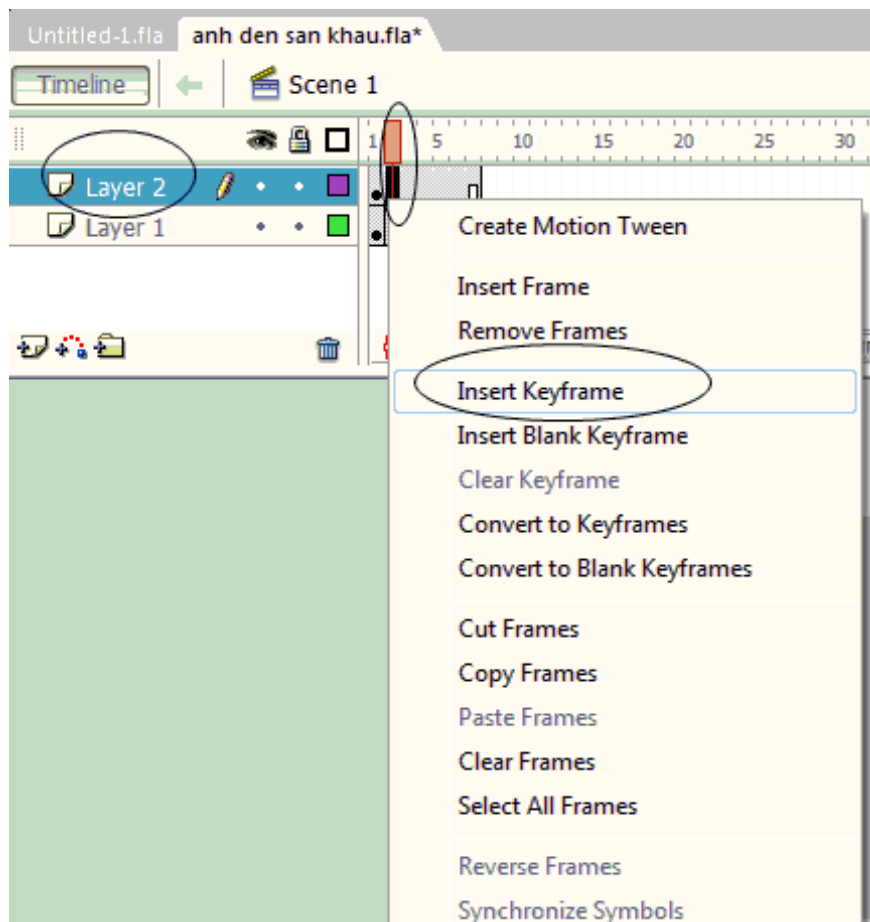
Untitled-1.fla anh den san khau.fla*

Timeline Scene 1

1 5 10 15 20 25 30

Layer 2

Layer 1

Create Motion Tween

Insert Frame

Remove Frames

Insert Keyframe

Insert Blank Keyframe

Clear Keyframe

Convert to Keyframes

Convert to Blank Keyframes

Cut Frames

Copy Frames

Paste Frames

Clear Frames

Select All Frames

Reverse Frames

Synchronize Symbols